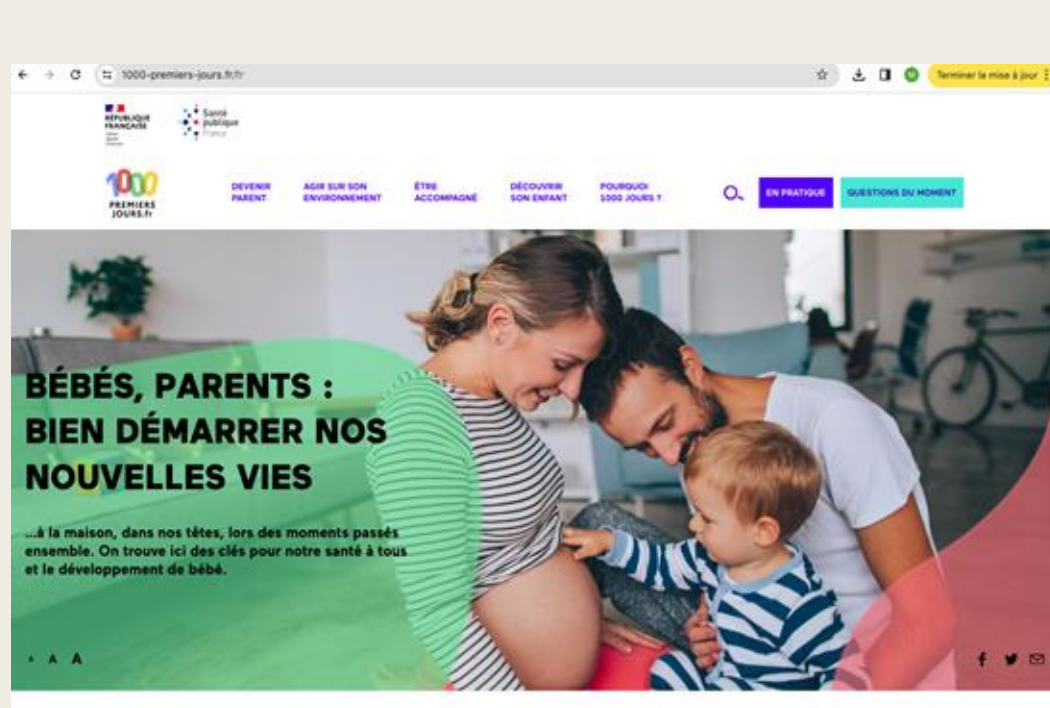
1000-premiers-jours.fr/fr

Terminer la mise à jour

RÉPUBLIQUE FRANÇAISE

Liberté Égalité Fraternité

Santé publique France

1000 PREMIERS JOURS.fr

DEVENIR PARENT

AGIR SUR SON ENVIRONNEMENT

ÊTRE ACCOMPAGNÉ

DÉCOUVRIR SON ENFANT

POURQUOI 1000 JOURS ?

EN PRATIQUE

QUESTIONS DU MOMENT

BÉBÉS, PARENTS : BIEN DÉMARRER NOS NOUVELLES VIES

...à la maison, dans nos têtes, lors des moments passés ensemble. On trouve ici des clés pour notre santé à tous et le développement de bébé.

A A A